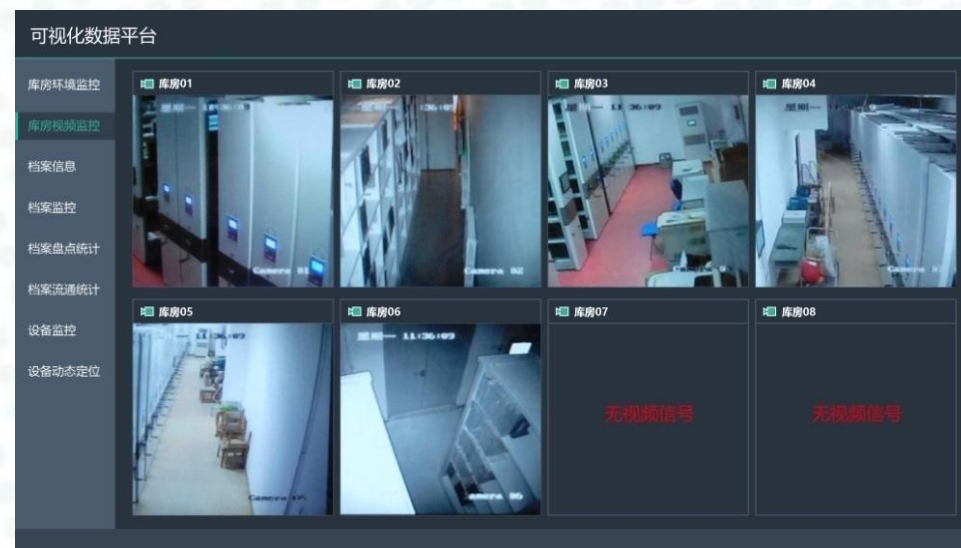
可视化数据平台

库房环境监控
库房视频监控
档案信息
档案监控
档案盘点统计
档案流通统计
设备监控
设备动态定位

库房01
11:36:03
Camera 01

库房02
11:36:03
Camera 02

库房03
11:36:03

库房04
星期一
Camera 04

库房05
11:36:03
Camera 05

库房06
星期一 11:36:03
Camera 06

库房07
无视频信号

库房08
无视频信号